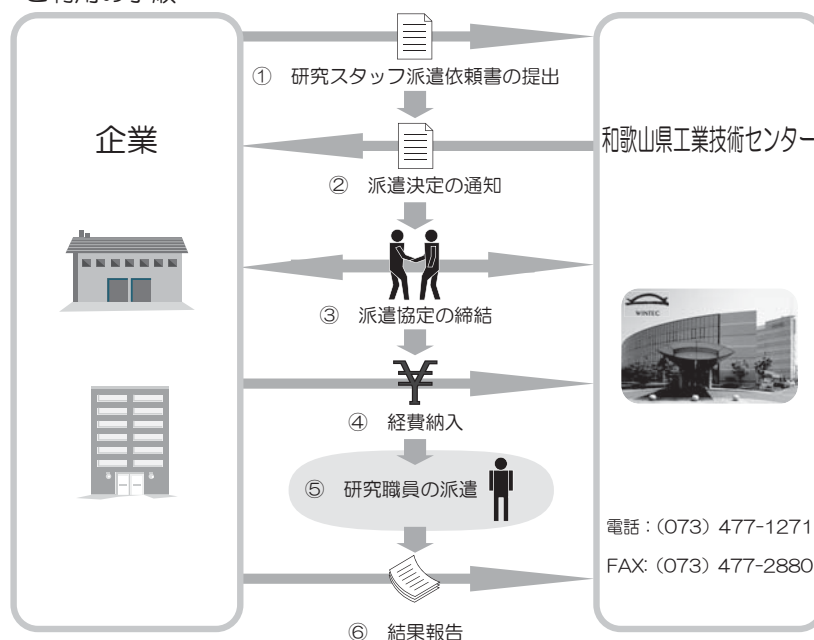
ご利用の手順

① 研究スタッフ派遣依頼書の提出

企業

和歌山県工業技術センター

② 派遣決定の通知

③ 派遣協定の締結

WINTEC

¥

④ 経費納入

⑤ 研究職員の派遣

電話：(073) 477-1271

FAX: (073) 477-2880

⑥ 結果報告